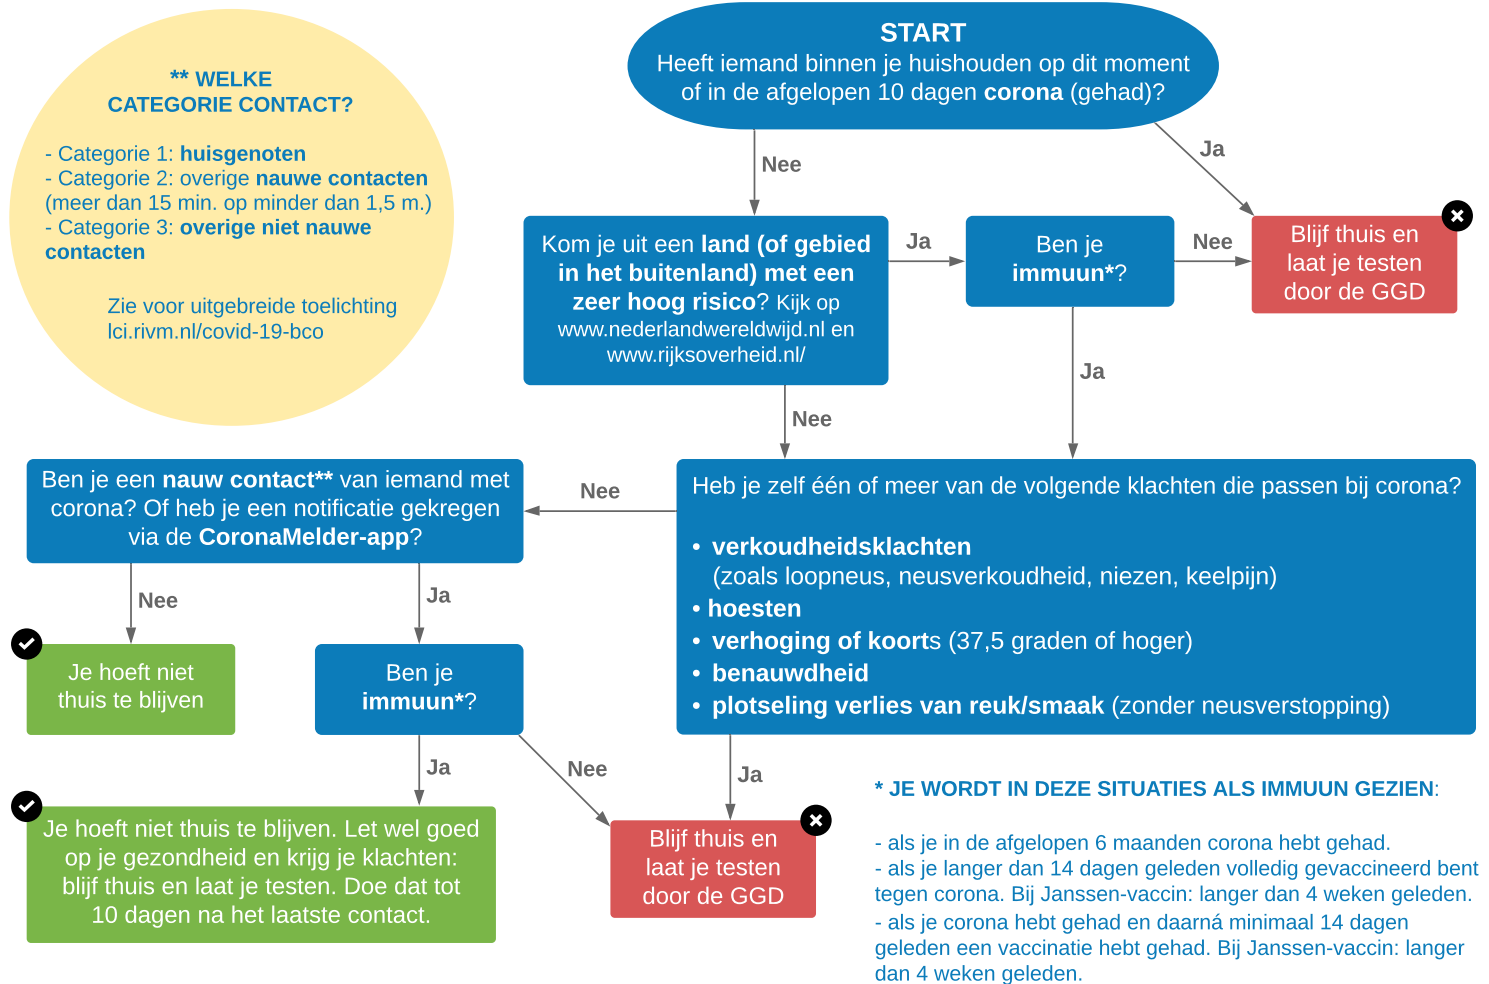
** WELKE CATEGORIE CONTACT?

- Categorie 1: huisgenoten
- Categorie 2: overige nauwe contacten (meer dan 15 min. op minder dan 1,5 m.)
- Categorie 3: overige niet nauwe contacten

Zie voor uitgebreide toelichting lci.rivm.nl/covid-19-bco

START
Heeft iemand binnen je huishouden op dit moment of in de afgelopen 10 dagen corona (gehad)?

Ja

Nee

Kom je uit een land (of gebied in het buitenland) met een zeer hoog risico? Kijk op www.nederlandwereldwijd.nl en www.rijksoverheid.nl/

Ja

Ben je immuun*?

Nee

Blijf thuis en laat je testen door de GGD

Ja

Nee

Heb je zelf één of meer van de volgende klachten die passen bij corona?

• verkoudheidsklachten (zoals loopneus, neusverkoudheid, niezen, keelpijn)
• hoesten
• verhoging of koorts (37,5 graden of hoger)
• benauwdheid
• plotseling verlies van reuk/smaak (zonder neusverstopping)

Nee

Ben je een nauw contact** van iemand met corona? Of heb je een notificatie gekregen via de CoronaMelder-app?

Nee

Ja

Je hoeft niet thuis te blijven

Ben je immuun*?

Ja

Nee

Ja

Je hoeft niet thuis te blijven. Let wel goed op je gezondheid en krijg je klachten: blijf thuis en laat je testen. Doe dat tot 10 dagen na het laatste contact.

Blijf thuis en laat je testen door de GGD

* JE WORDT IN DEZE SITUATIES ALS IMMUUN GEZIEN:

- als je in de afgelopen 6 maanden corona hebt gehad.
- als je langer dan 14 dagen geleden volledig gevaccineerd bent tegen corona. Bij Janssen-vaccin: langer dan 4 weken geleden.
- als je corona hebt gehad en daarná minimaal 14 dagen geleden een vaccinatie hebt gehad. Bij Janssen-vaccin: langer dan 4 weken geleden.